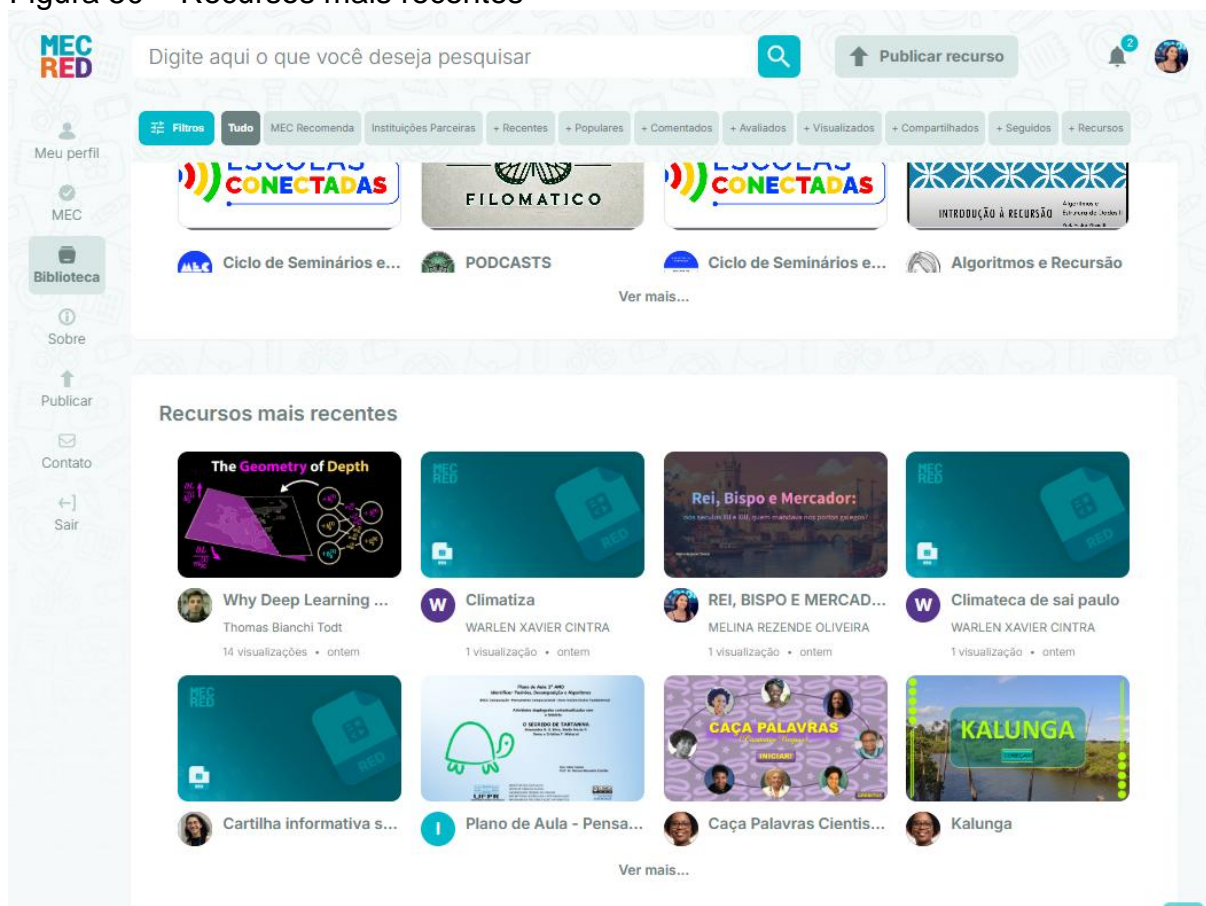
Figura 30 – Recursos mais recentes

MEC RED

Digite aqui o que você deseja pesquisar

Publicar recurso

2

Meu perfil

MEC

Biblioteca

Sobre

Publicar

Contato

Sair

Filtros | Tudo | MEC Recomenda | Instituições Parceiras | + Recentes | + Populares | + Comentados | + Avaliados | + Visualizados | + Compartilhados | + Seguidos | + Recursos

ESCOLAS CONECTADAS

FILOMATICO

ESCOLAS CONECTADAS

INTRODUÇÃO À RECURSÃO

Ciclo de Seminários e...

PODCASTS

Ciclo de Seminários e...

Algoritmos e Recursão

Ver mais...

Recursos mais recentes

The Geometry of Depth

MEC RED

Rei, Bispo e Mercador:

MEC RED

Why Deep Learning ...
Thomas Bianchi Todt
14 visualizações • ontem

Climatiza
WARLEN XAVIER CINTRA
1 visualização • ontem

REI, BISPO E MERCAD...
MELINA REZENDE OLIVEIRA
1 visualização • ontem

Climateca de sai paulo
WARLEN XAVIER CINTRA
1 visualização • ontem

MEC RED

O SEGREDO DE TARTARUGA

CAÇA PALAVRAS

INICIAR!

KALUNGA

Cartilha informativa s...

Plano de Aula - Pensa...

Caça Palavras Cientis...

Kalunga

Ver mais...